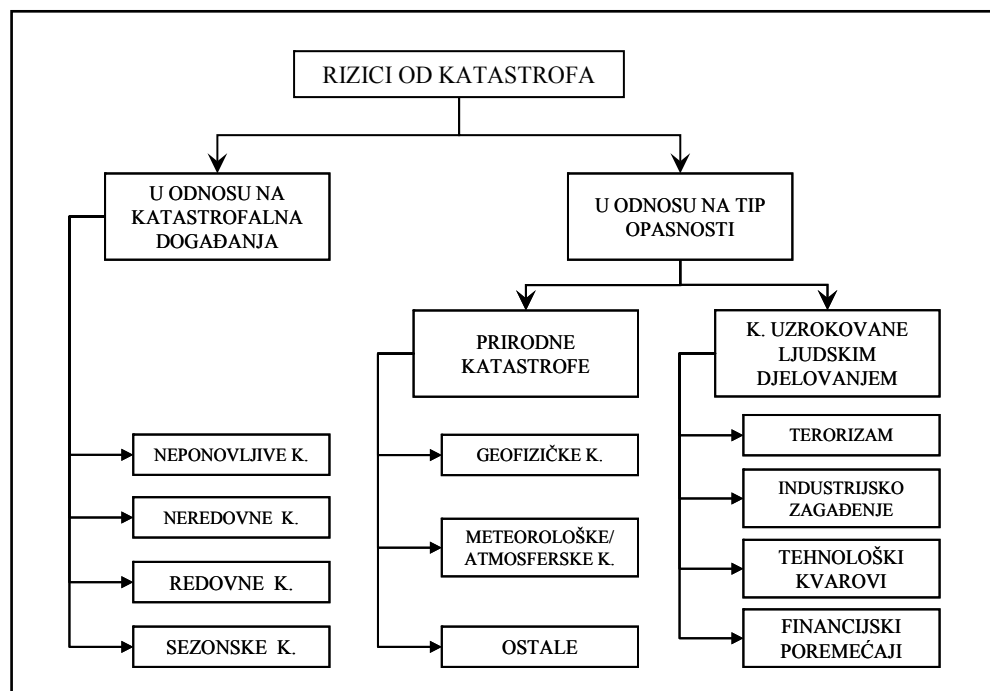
RIZICI OD KATASTROFA

U ODNOSU NA KATASTROFALNA DOGAĐANJA

U ODNOSU NA TIP OPASNOSTI

PRIRODNE KATASTROFE

K. UZROKOVANE LJUDSKIM DJELOVANJEM

NEPONOVLJIVE K.

NEREDOVNE K.

REDOVNE K.

SEZONSKE K.

GEOFIZIČKE K.

METEOROLOŠKE/ ATMOSFERSKE K.

OSTALE

TERORIZAM

INDUSTRIJSKO ZAGAĐENJE

TEHNOLOŠKI KVAROVI

FINANCIJSKI POREMEĆAJI